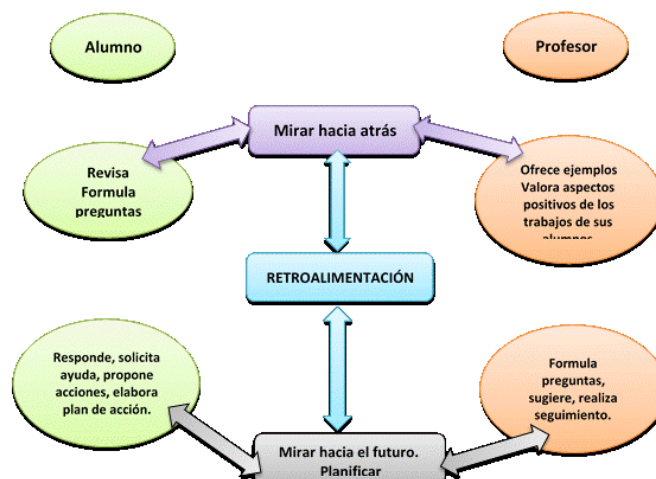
Alumno

Profesor

Mirar hacia atrás

Revisa
Formula
preguntas

Ofrece ejemplos
Valora aspectos
positivos de los
trabajos de sus
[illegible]

RETROALIMENTACIÓN

Responde, solicita ayuda, propone acciones, elabora plan de acción.

Formula preguntas, sugiere, realiza seguimiento.

Mirar hacia el futuro.
Planificar